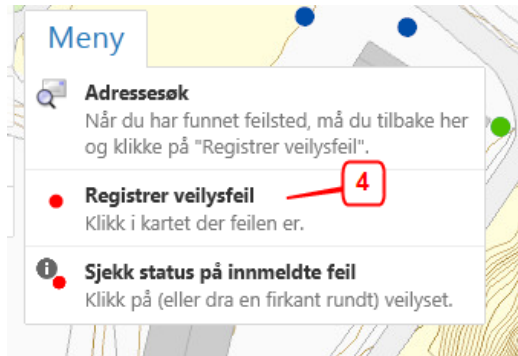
Meny

Adressesøk
Når du har funnet feilsted, må du tilbake her og klikke på "Registrer veilysfeil".

Registrer veilysfeil
Klikk i kartet der feilen er.

4

Sjekk status på innmeldte feil
Klikk på (eller dra en firkant rundt) veilyset.